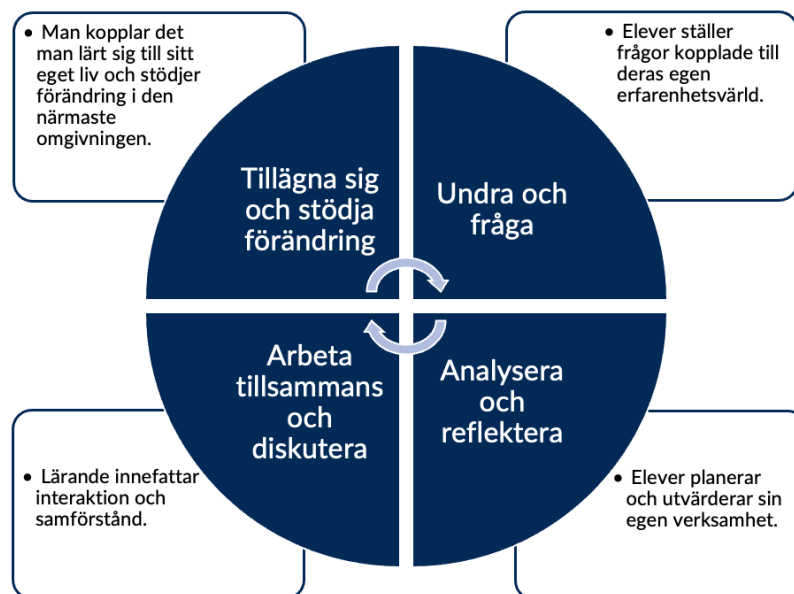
• Man kopplar det man lärt sig till sitt eget liv och stödjer förändring i den närmaste omgivningen.

• Elever ställer frågor kopplade till deras egen erfarenhetsvärld.

Tillägna sig och stödja förändring

Undra och fråga

Arbeta tillsammans och diskutera

Analysera och reflektera

• Lärande innefattar interaktion och samförstånd.

• Elever planerar och utvärderar sin egen verksamhet.